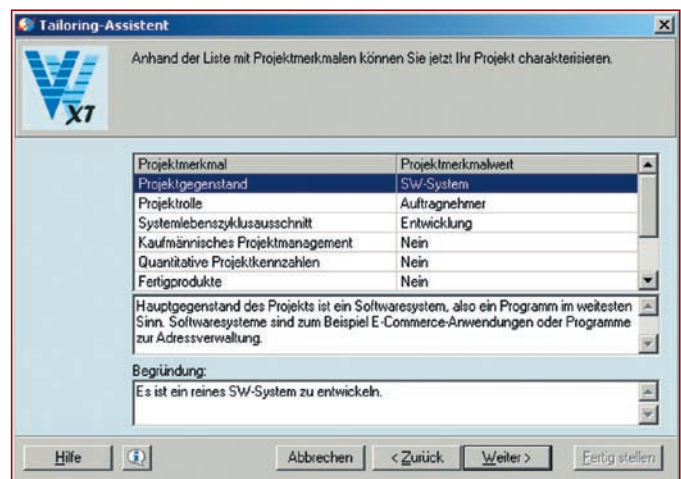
Tailoring-Assistent

XT

Anhand der Liste mit Projektmerkmalen können Sie jetzt Ihr Projekt charakterisieren.

| Projektmerkmal | Projektmerkmalwert |
|---|---|
| Projektgegenstand | SW-System |
| Projektrolle | Auftragnehmer |
| Systemlebenszyklusausschnitt | Entwicklung |
| Kaufmännisches Projektmanagement | Nein |
| Quantitative Projektkennzahlen | Nein |
| Fertigprodukte | Nein |

Hauptgegenstand des Projekts ist ein Softwaresystem, also ein Programm im weitesten Sinn. Softwaresysteme sind zum Beispiel E-Commerce-Anwendungen oder Programme zur Adressverwaltung.

Begründung:
Es ist ein reines SW-System zu entwickeln.

Hilfe | Abbrechen | < Zurück | Weiter > | Fertig stellen